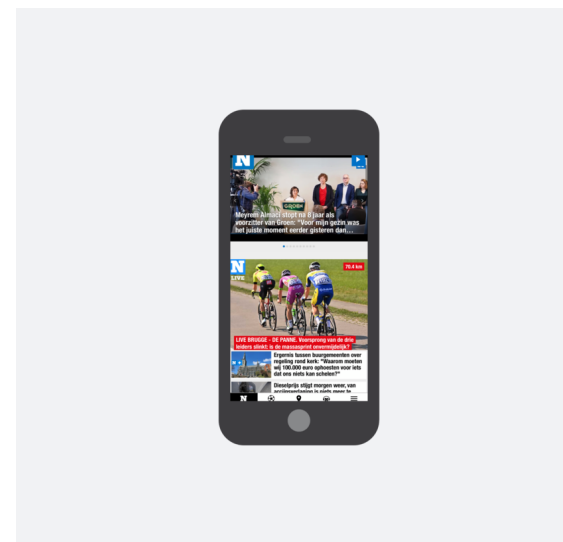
N

GROEN

Meyrem Almaci stopt na 6 jaar als voorzitter van Groen: "Voor mijn gezin was het juiste moment eerder gisteren dan...

N LIVE

70.4 km

LIVE BRUGGE - DE PANNE. Voorsprong van de drie leiders slinkt: is de massasprint onvermijdelijk?

Ergernis tussen burgemeesters over regeling rond kerk: "Waarom moeten wij 100.000 euro ophoesten voor iets dat ons niets kan schelen?"

Dieselprijs stijgt morgen weer, van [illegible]